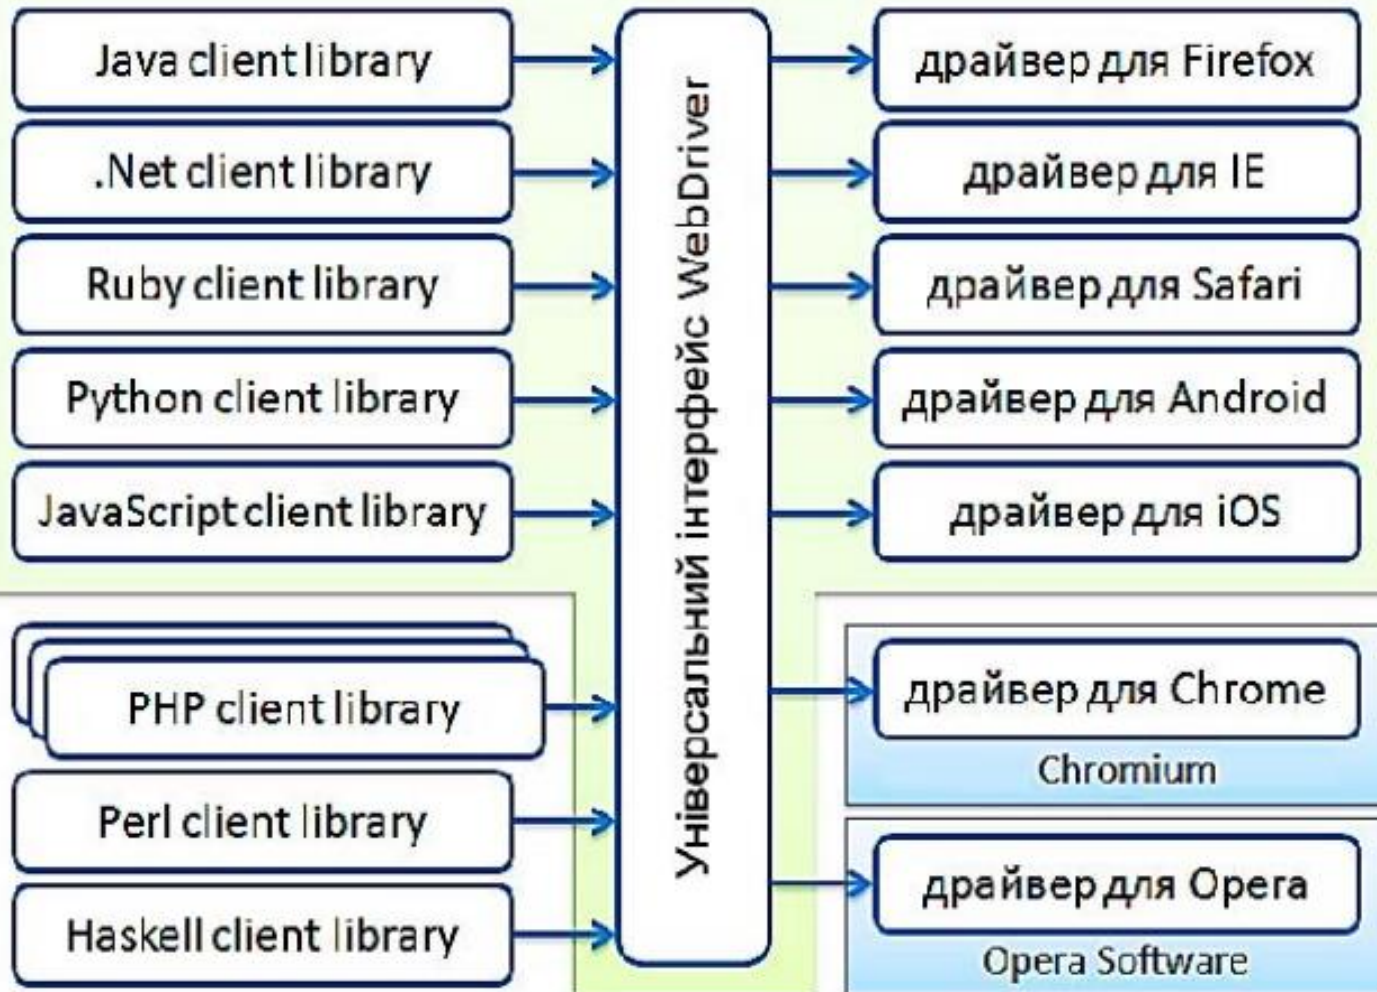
Java client library

.Net client library

Ruby client library

Python client library

JavaScript client library

PHP client library

Perl client library

Haskell client library

Універсальний інтерфейс WebDriver

драйвер для Firefox

драйвер для IE

драйвер для Safari

драйвер для Android

драйвер для iOS

драйвер для Chrome

Chromium

драйвер для Opera

Opera Software